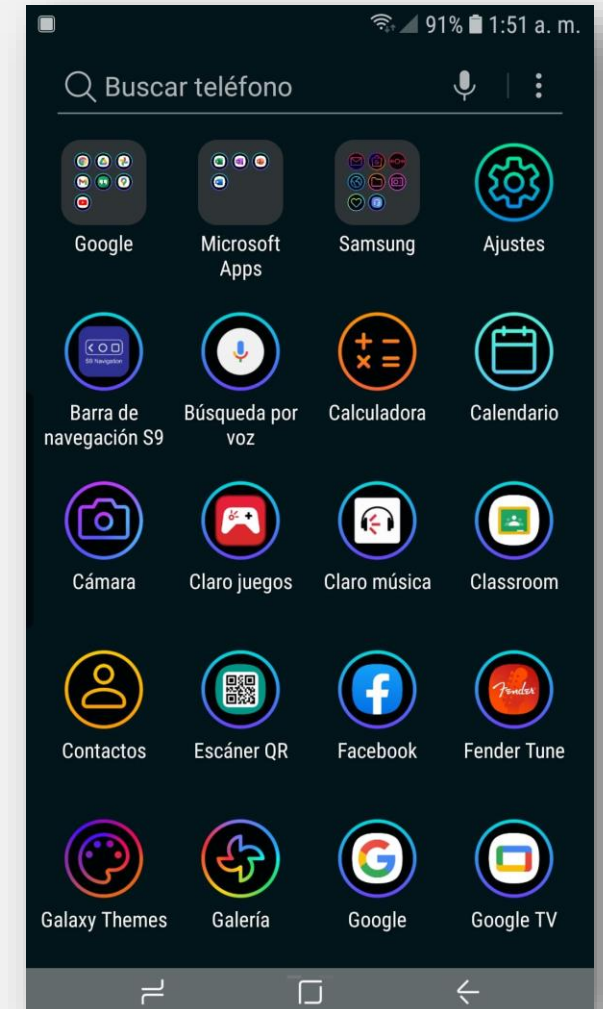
91% 1:51 a. m.

Buscar teléfono

Google

Microsoft Apps

Samsung

Ajustes

S9 Navigation

Barra de navegación S9

Búsqueda por voz

Calculadora

Calendario

Cámara

Claro juegos

Claro música

Classroom

Contactos

Escáner QR

Facebook

Fender

Fender Tune

Galaxy Themes

Galería

Google

Google TV